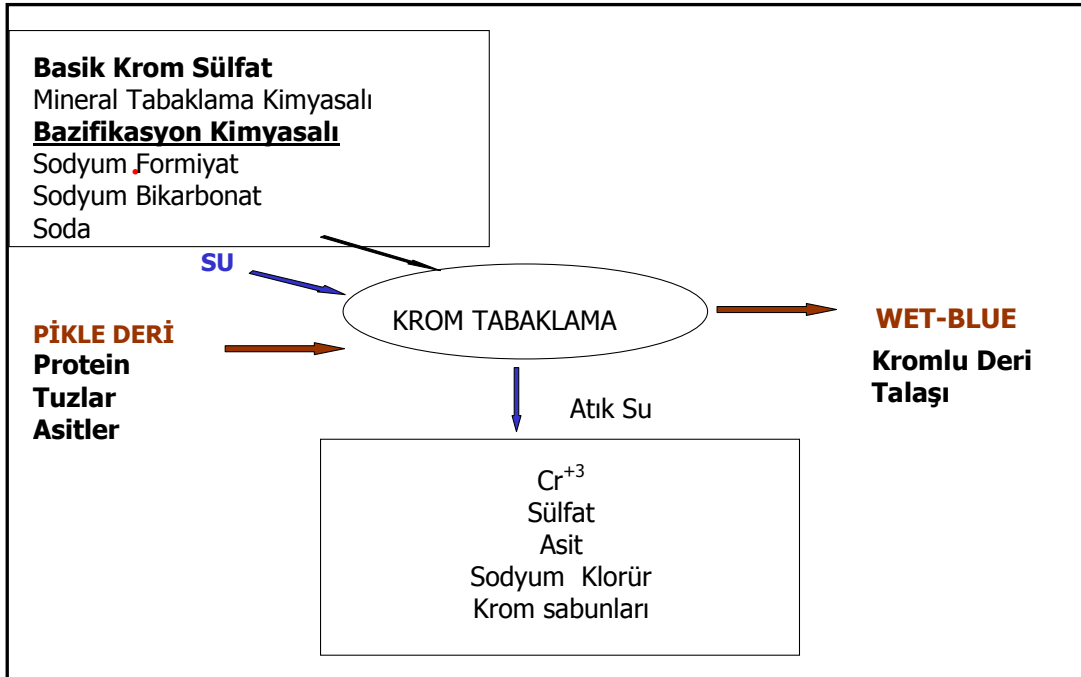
**Basik Krom Sülfat**
Mineral Tabaklama Kimyasalı
**Bazifikasyon Kimyasalı**
Sodyum Formiyat
Sodyum Bikarbonat
Soda

SU

PİKLE DERİ
Protein
Tuzlar
Asitler

KROM TABAKLAMA

WET-BLUE

Kromlu Deri Talaşı

Atık Su

$Cr^{+3}$
Sülfat
Asit
Sodyum Klorür
Krom sabunları